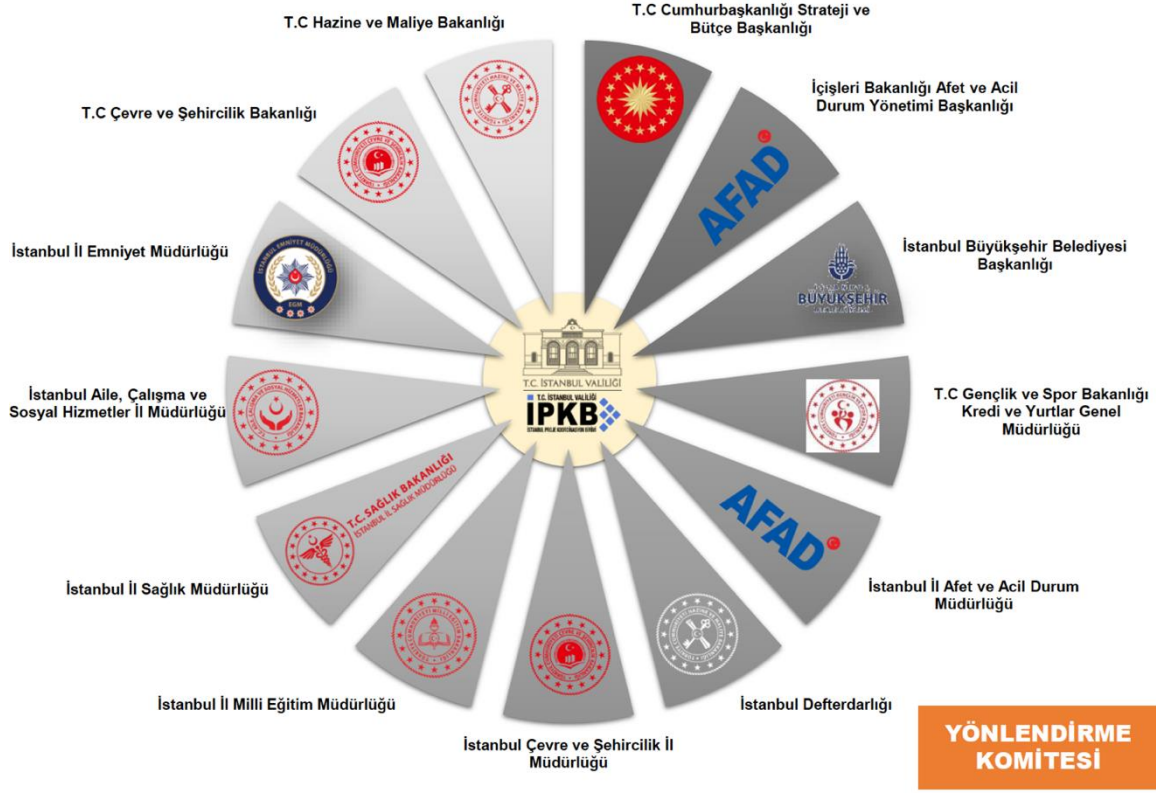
T.C Hazine ve Maliye Bakanlığı

T.C Cumhurbaşkanlığı Strateji ve Bütçe Başkanlığı

İçişleri Bakanlığı Afet ve Acil Durum Yönetimi Başkanlığı

AFAD

T.C Çevre ve Şehircilik Bakanlığı

İstanbul İl Emniyet Müdürlüğü

EGM

İstanbul Büyükşehir Belediyesi Başkanlığı

BÜYÜKŞEHİR

T.C. İSTANBUL VALİLİĞİ

T.C. İSTANBUL VALİLİĞİ

IPKB

İstanbul Aile, Çalışma ve Sosyal Hizmetler İl Müdürlüğü

T.C Gençlik ve Spor Bakanlığı Kredi ve Yurtlar Genel Müdürlüğü

T.C. SAĞLIK BAKANLIĞI
İSTANBUL İL SAĞLIK MÜDÜRLÜĞÜ

AFAD

İstanbul İl Sağlık Müdürlüğü

İstanbul İl Afet ve Acil Durum Müdürlüğü

İstanbul İl Milli Eğitim Müdürlüğü

İstanbul Defterdarlığı

İstanbul Çevre ve Şehircilik İl Müdürlüğü

YÖNLENDİRME KOMİTESİ